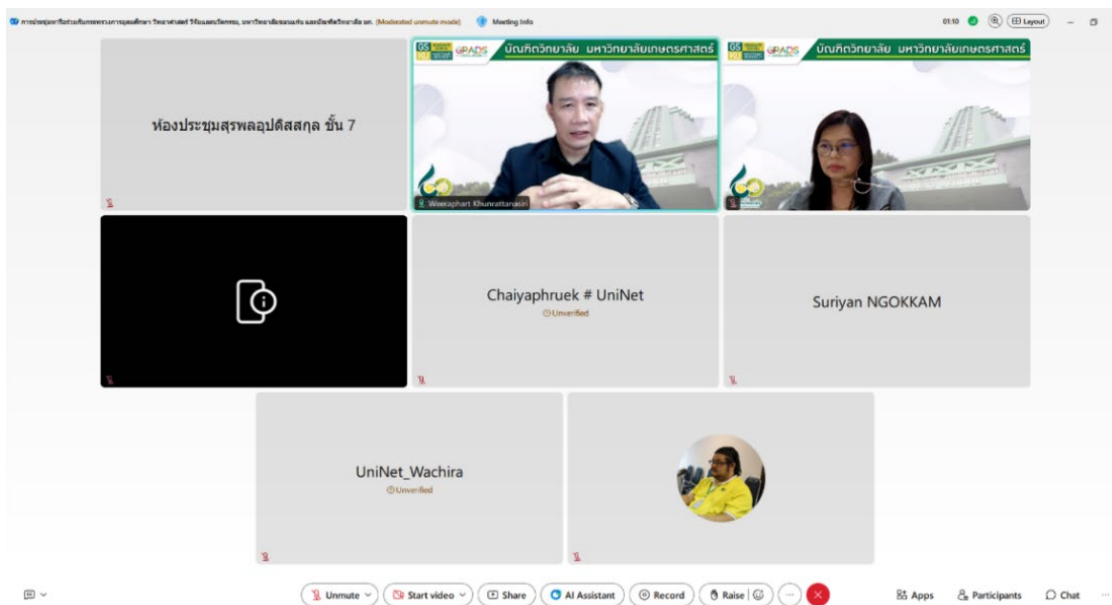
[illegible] (Moderated unmute mode) Meeting info

01:10 Layout

ห้องประชุมสุรพลอุปดิสสกุล ชั้น 7

GS GRADS บัณฑิตวิทยาลัย มหาวิทยาลัยเกษตรศาสตร์

Weeraphart Khunrattanasiri

GS GRADS บัณฑิตวิทยาลัย มหาวิทยาลัยเกษตรศาสตร์

Chaiyaphruek # UniNet
Unverified

Suriyan NGOKKAM

UniNet_Wachira
Unverified

Unmute Start video Share AI Assistant Record Raise Apps Participants Chat